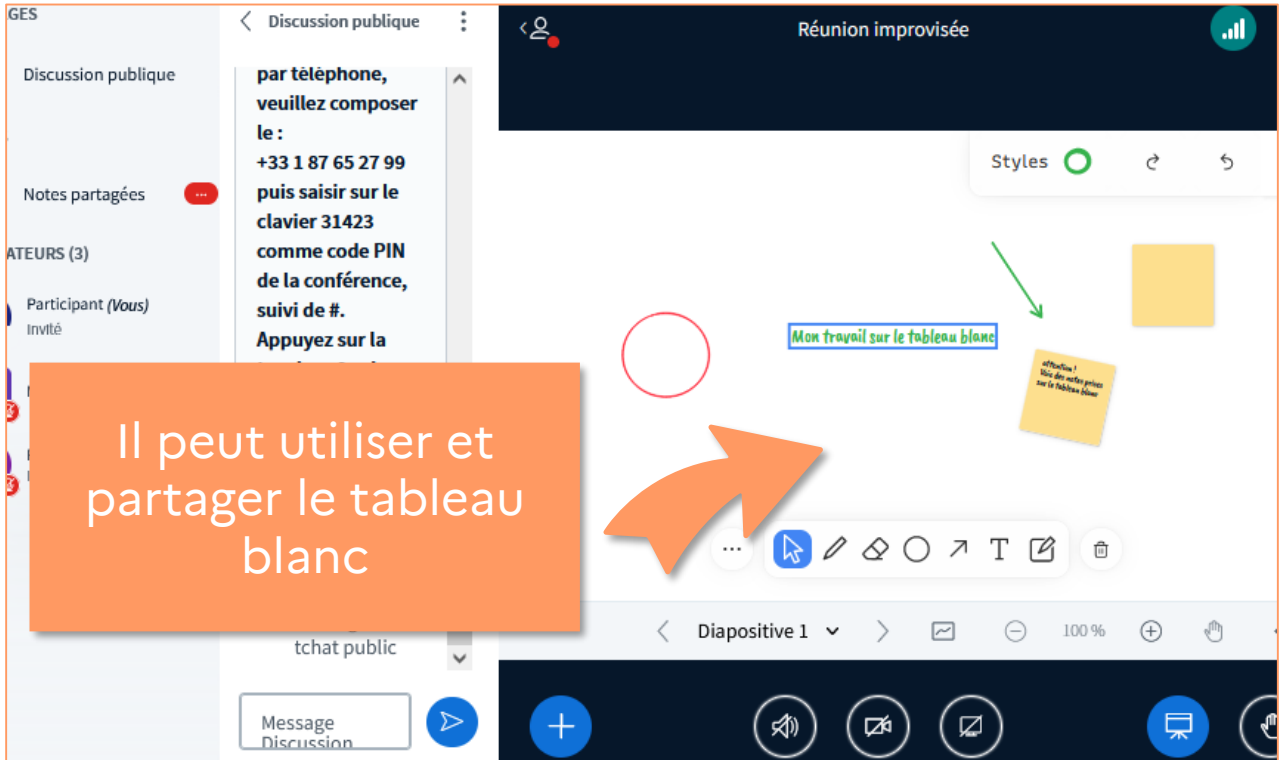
GES

Discussion publique

Notes partagées

ATEURS (3)

Participant (Vous)
Invité

Discussion publique

par téléphone, veuillez composer le :
+33 1 87 65 27 99
puis saisir sur le clavier 31423 comme code PIN de la conférence, suivi de #.
Appuyez sur la

tchat public

Message Discussion

Réunion improvisée

Styles

Mon travail sur le tableau blanc

attention ! Voici des notes prises sur le tableau blanc

Il peut utiliser et partager le tableau blanc

Diapositive 1

100 %